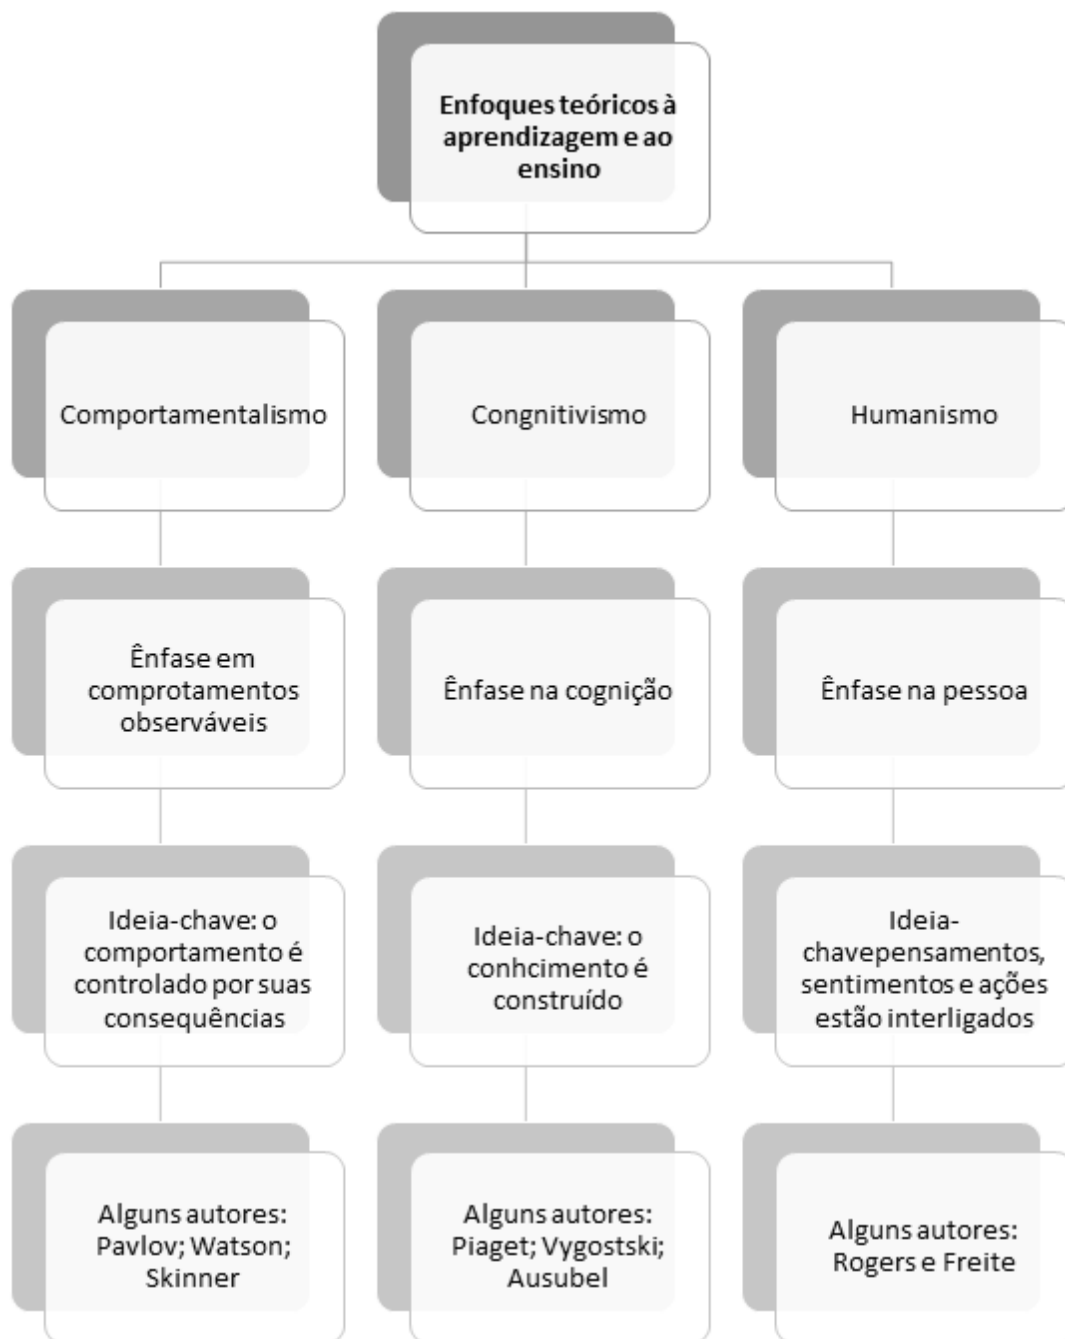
Enfoques teóricos à aprendizagem e ao ensino

Comportamentalismo

Ênfase em comprotamentos observáveis

Ideia-chave: o comportamento é controlado por suas consequências

Alguns autores: Pavlov; Watson; Skinner

Congnitivismo

Ênfase na cognição

Ideia-chave: o conhcimento é construído

Alguns autores: Piaget; Vygostski; Ausubel

Humanismo

Ênfase na pessoa

Ideia-chavepensamentos, sentimentos e ações estão interligados

Alguns autores: Rogers e Freite